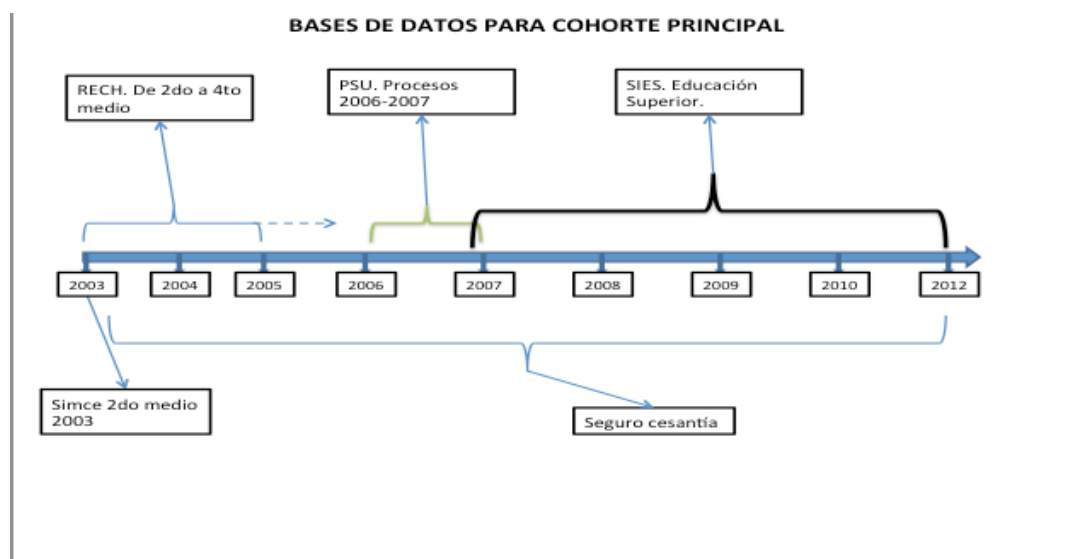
BASES DE DATOS PARA COHORTE PRINCIPAL

RECH. De 2do a 4to medio

PSU. Procesos 2006-2007

SIES. Educación Superior.

2003

2004

2005

2006

2007

2008

2009

2010

2012

Simce 2do medio 2003

Seguro cesantía